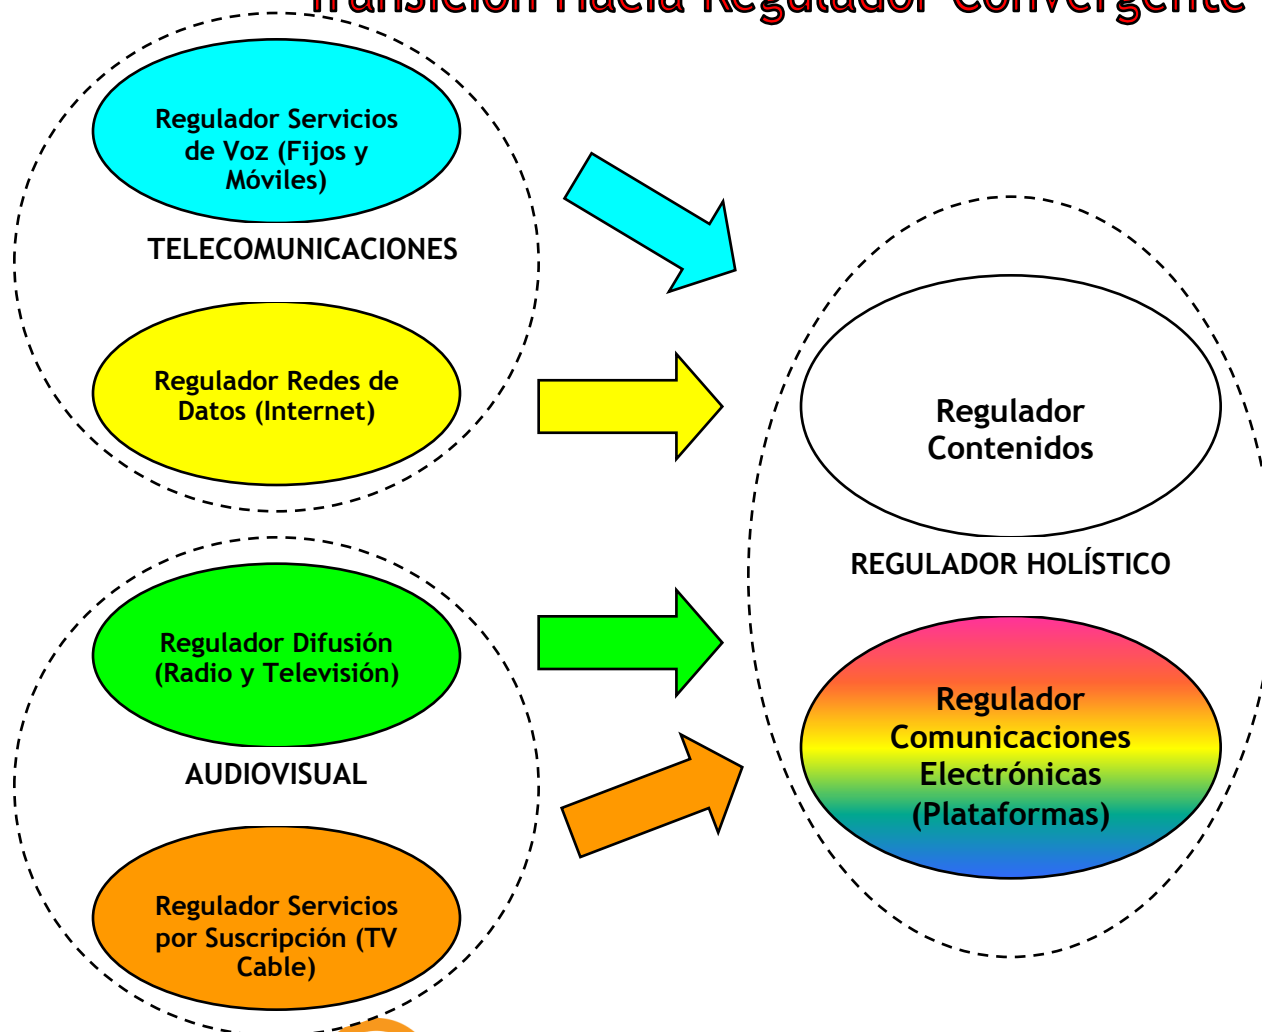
Transición hacia Regulador Convergente

Regulador Servicios de Voz (Fijos y Móviles)

TELECOMUNICACIONES

Regulador Redes de Datos (Internet)

Regulador Difusión (Radio y Televisión)

AUDIOVISUAL

Regulador Servicios por Suscripción (TV Cable)

Regulador Contenidos

REGULADOR HOLÍSTICO

Regulador Comunicaciones Electrónicas (Plataformas)